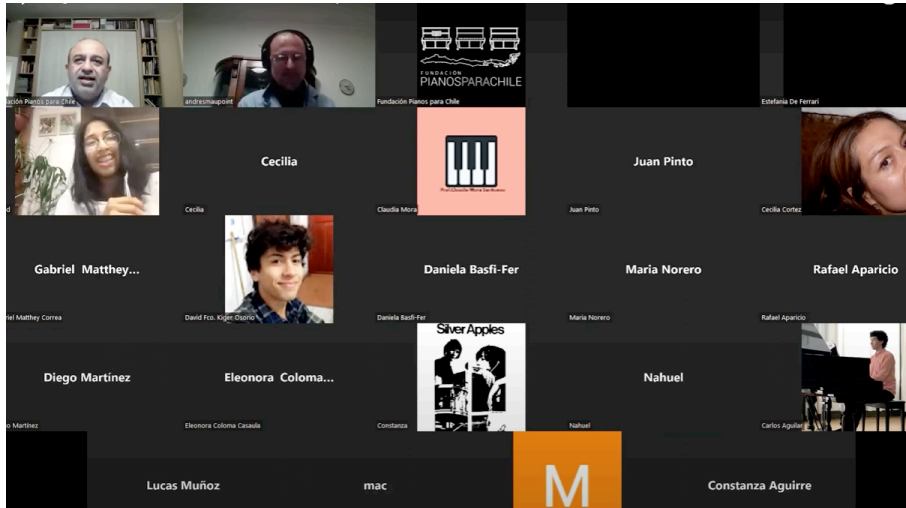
dación Pianos para Chile

andresmaupoint

FUNDACIÓN PIANOSPARACHILE

Fundación Pianos para Chile

Estefania De Ferrari

d

Cecilia

Cecilia

Claudia Mora

Juan Pinto

Juan Pinto

Cecilia Cortez

Gabriel Matthey...

riel Matthey Correa

David Fco. Kiger Osorio

Daniela Basfi-Fer

Daniela Basfi-Fer

Maria Norero

Maria Norero

Rafael Aparicio

Rafael Aparicio

Diego Martínez

o Martínez

Eleonora Coloma...

Eleonora Coloma Casaula

Silver Apples

Constanza

Nahuel

Nahuel

Carlos Aguilar

Lucas Muñoz

mac

M

Constanza Aguirre